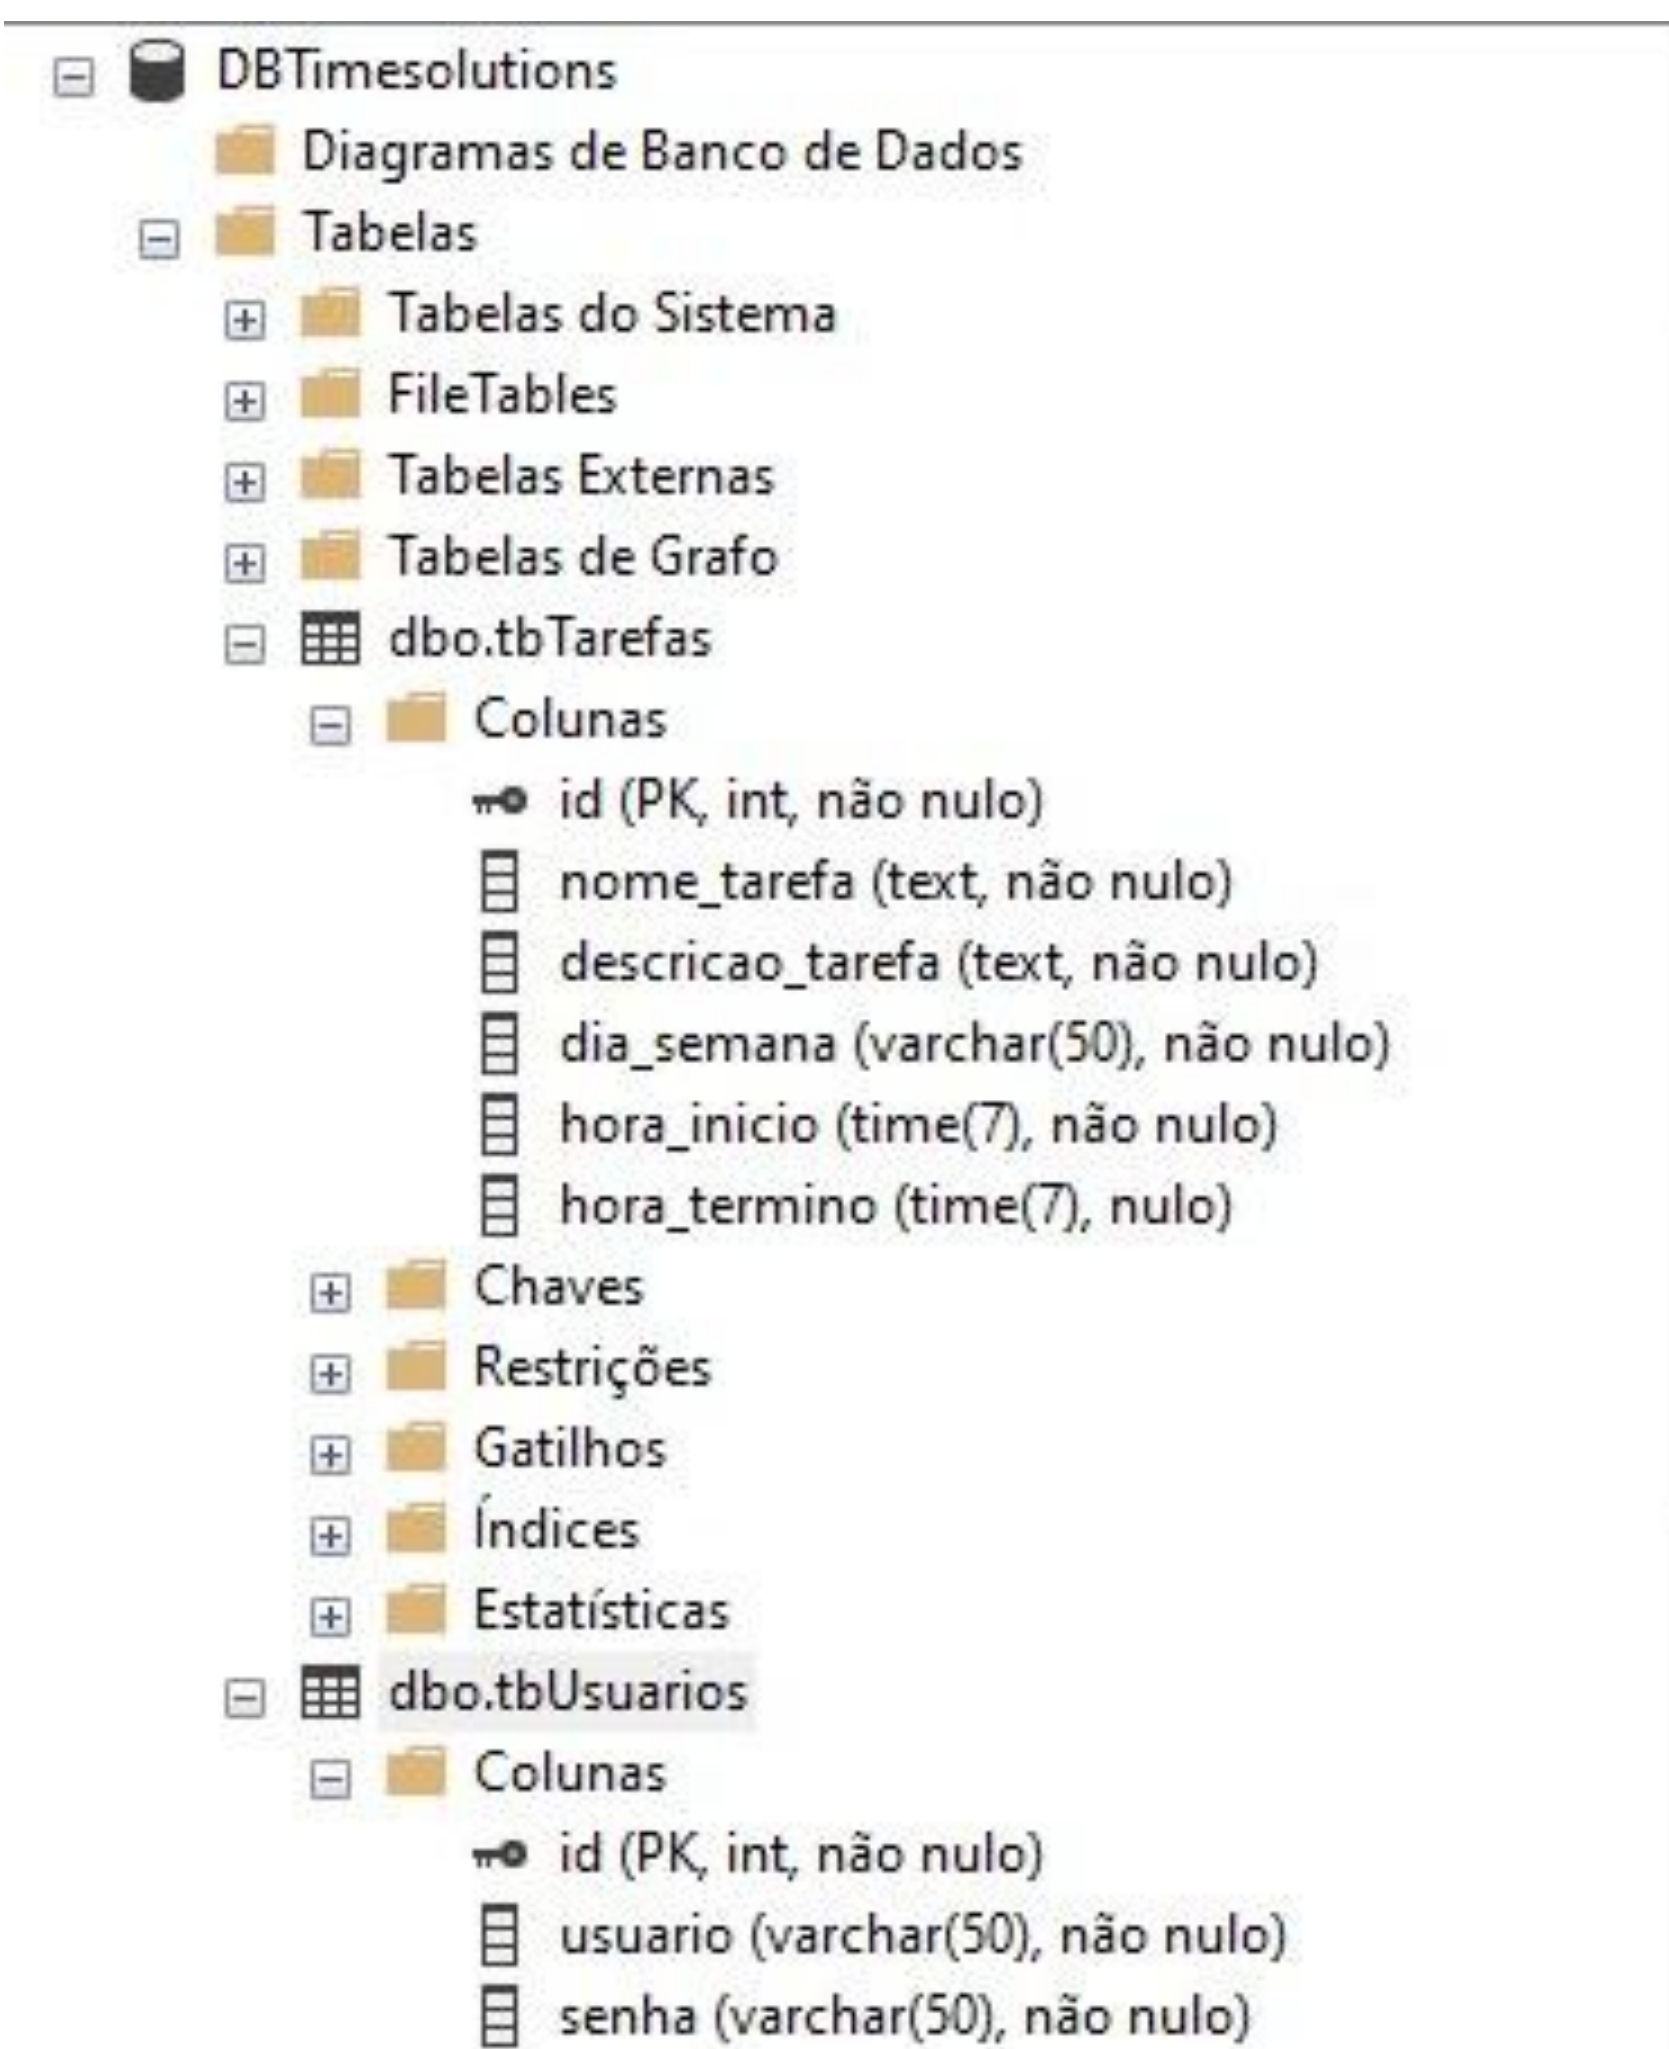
DBTimesolutions
Diagramas de Banco de Dados
Tabelas
Tabelas do Sistema
FileTables
Tabelas Externas
Tabelas de Grafo
dbo.tbTarefas
Colunas
id (PK, int, não nulo)
nome_tarefa (text, não nulo)
descricao_tarefa (text, não nulo)
dia_semana (varchar(50), não nulo)
hora_inicio (time(7), não nulo)
hora_termino (time(7), nulo)
Chaves
Restrições
Gatilhos
Índices
Estatísticas
dbo.tbUsuarios
Colunas
id (PK, int, não nulo)
usuario (varchar(50), não nulo)
senha (varchar(50), não nulo)